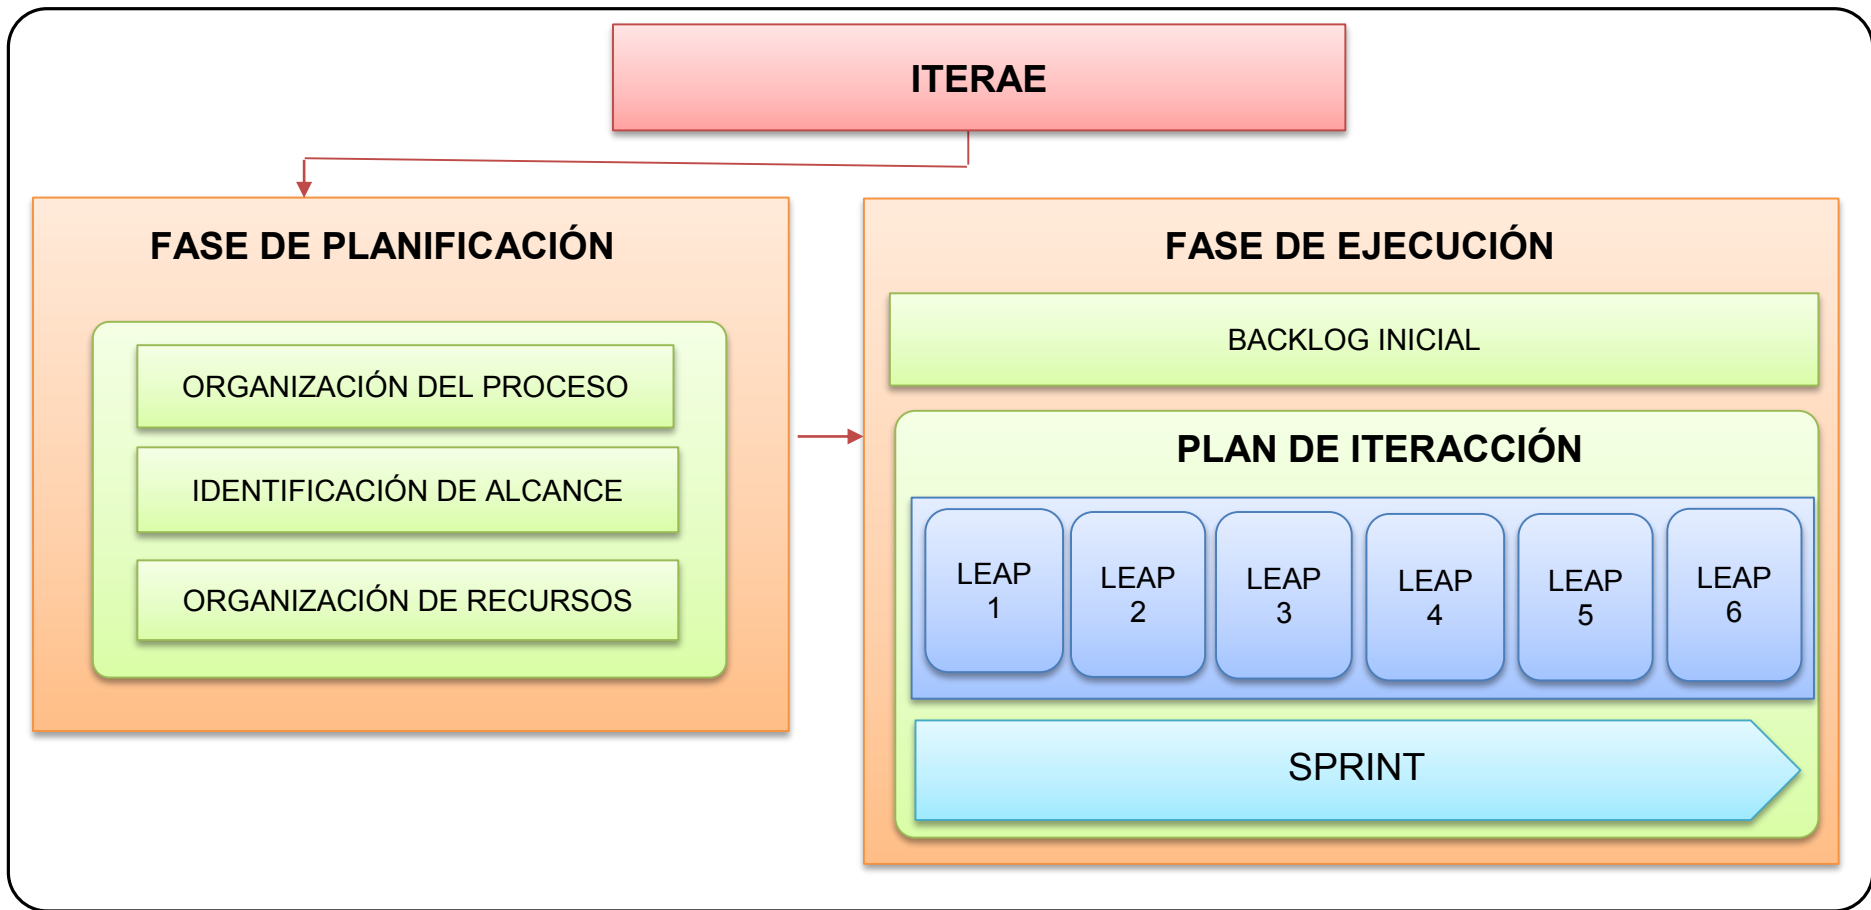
ITERAE

FASE DE PLANIFICACIÓN

ORGANIZACIÓN DEL PROCESO

IDENTIFICACIÓN DE ALCANCE

ORGANIZACIÓN DE RECURSOS

FASE DE EJECUCIÓN

BACKLOG INICIAL

PLAN DE ITERACCIÓN

LEAP 1

LEAP 2

LEAP 3

LEAP 4

LEAP 5

LEAP 6

SPRINT